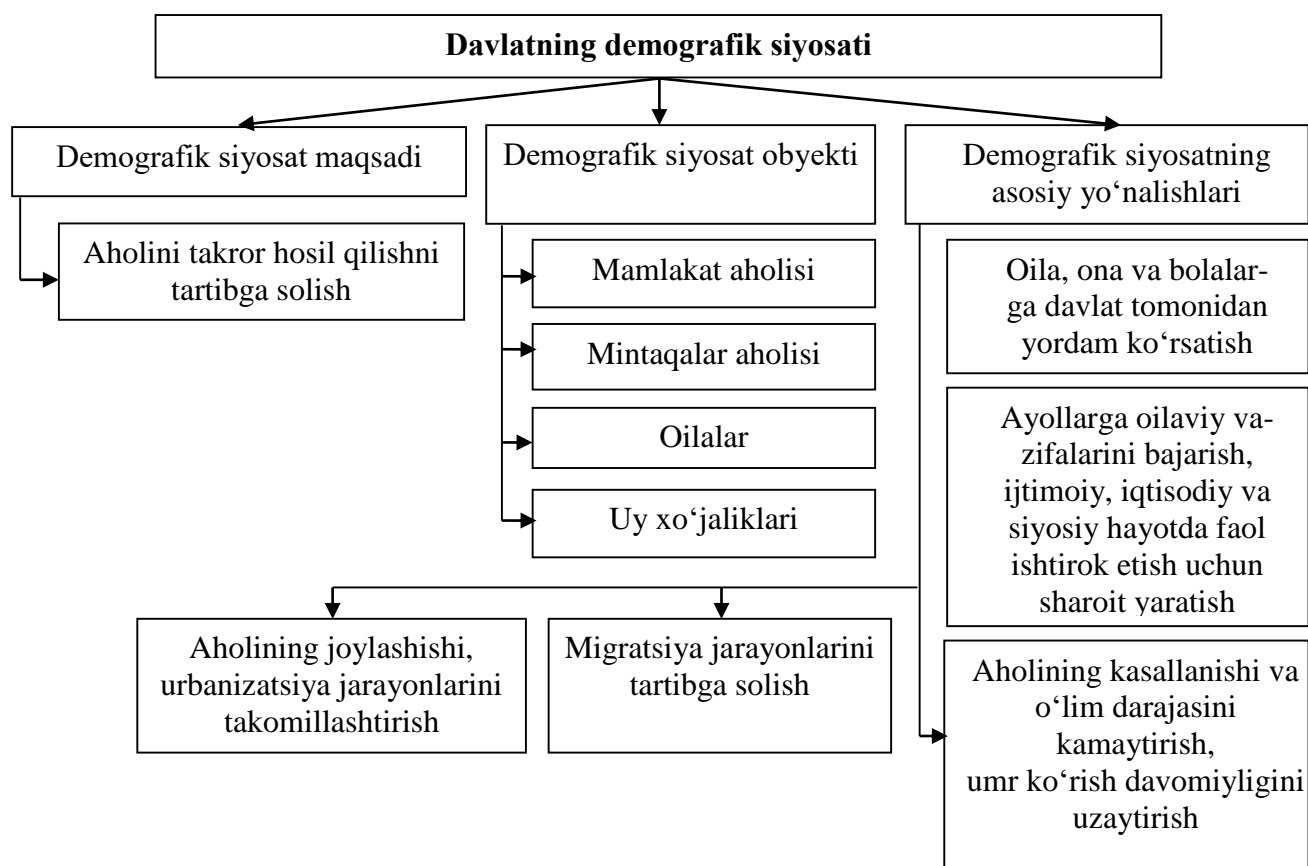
Davlatning demografik siyosati

Demografik siyosat maqsadi

Aholini takror hosil qilishni tartibga solish

Demografik siyosat obyekti

Mamlakat aholisi

Mintaqalar aholisi

Oilalar

Uy xo‘jaliklari

Demografik siyosatning asosiy yo‘nalishlari

Oila, ona va bolalarga davlat tomonidan yordam ko‘rsatish

Ayollarga oilaviy vazifalarini bajarish, ijtimoiy, iqtisodiy va siyosiy hayotda faol ishtirok etish uchun sharoit yaratish

Aholining joylashishi, urbanizatsiya jarayonlarini takomillashtirish

Migratsiya jarayonlarini tartibga solish

Aholining kasallanishi va o‘lim darajasini kamaytirish, umr ko‘rish davomiyligini uzaytirish